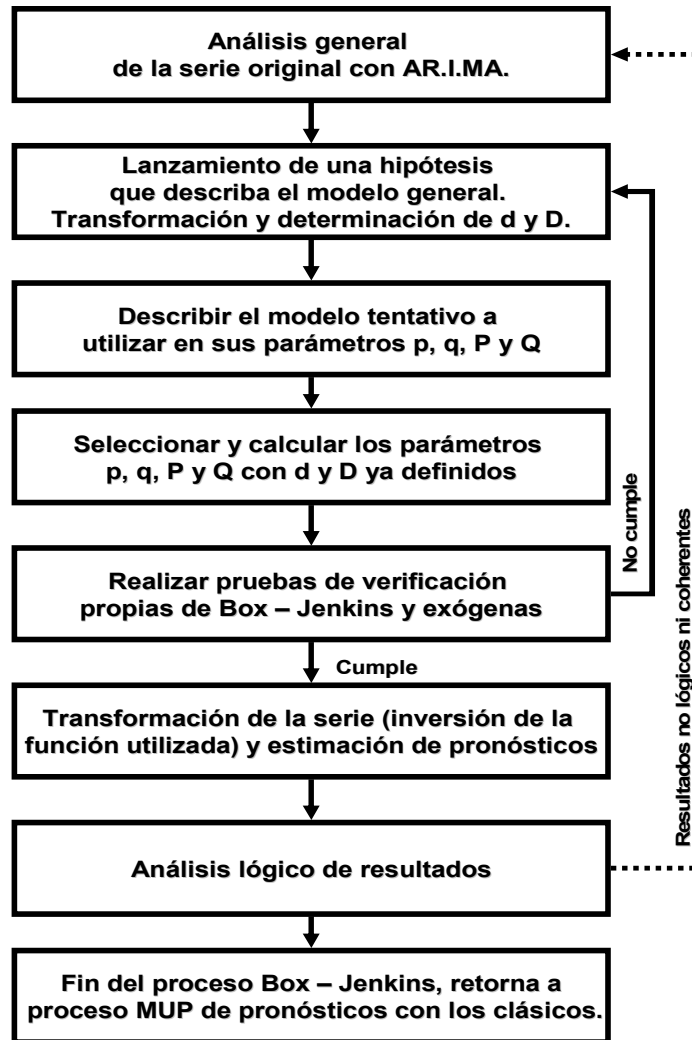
Análisis general
de la serie original con AR.I.MA.

Lanzamiento de una hipótesis
que describa el modelo general.
Transformación y determinación de d y D.

Describir el modelo tentativo a
utilizar en sus parámetros p, q, P y Q

Seleccionar y calcular los parámetros
p, q, P y Q con d y D ya definidos

No cumple

Realizar pruebas de verificación
propias de Box – Jenkins y exógenas

Cumple

Transformación de la serie (inversión de la
función utilizada) y estimación de pronósticos

Análisis lógico de resultados

Resultados no lógicos ni coherentes

Fin del proceso Box – Jenkins, retorna a
proceso MUP de pronósticos con los clásicos.